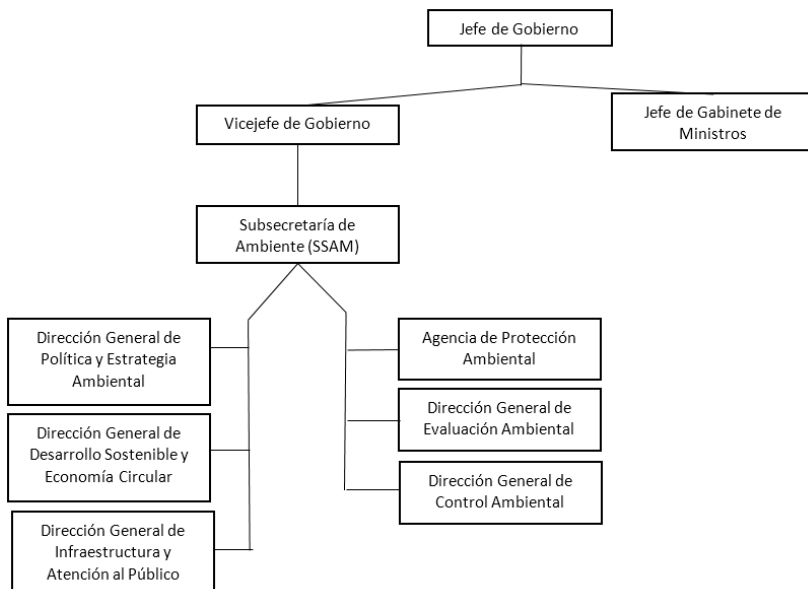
Jefe de Gobierno

Vicejefe de Gobierno

Jefe de Gabinete de Ministros

Subsecretaría de Ambiente (SSAM)

Dirección General de Política y Estrategia Ambiental

Dirección General de Desarrollo Sostenible y Economía Circular

Dirección General de Infraestructura y Atención al Público

Agencia de Protección Ambiental

Dirección General de Evaluación Ambiental

Dirección General de Control Ambiental